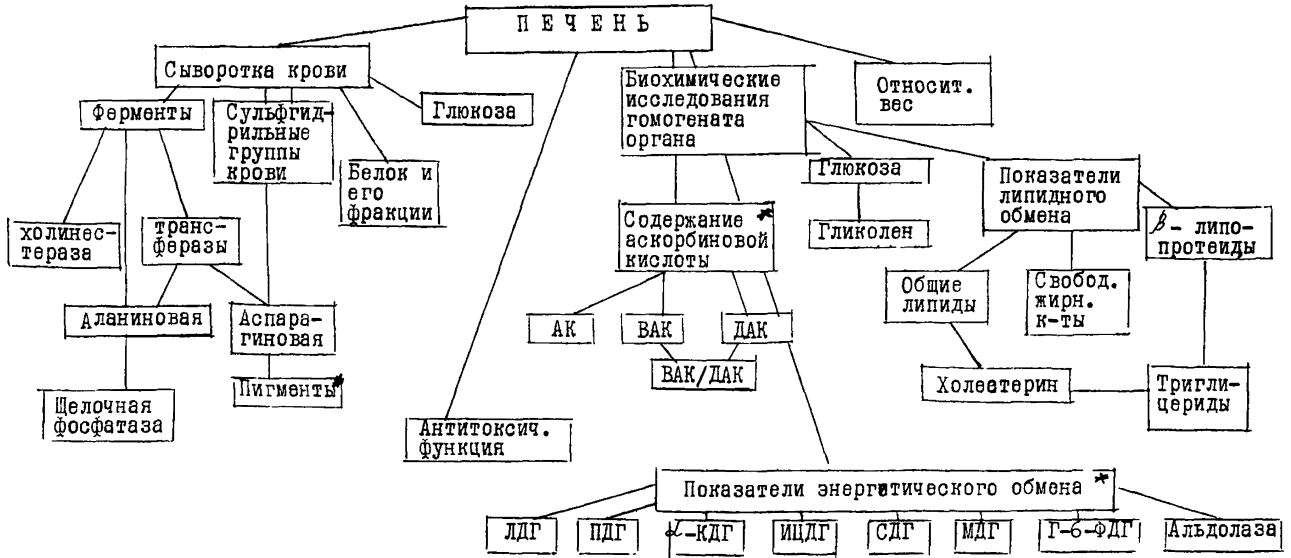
ПЕЧЕНЬ

Сыворотка крови

Ферменты

Сульфгидрильные группы крови

Белок и его фракции

Глюкоза

холинестераза

трансферазы

Аланиновая

Аспарагиновая

Пигменты*

Щелочная фосфатаза

Антитоксич. функция

Биохимические исследования гомогената органа

Относит. вес

Глюкоза

Гликоген

Показатели липидного обмена

$\beta$- липопротеиды

Содержание аскорбиновой кислоты*

АК

ВАК

ДАК

ВАК/ДАК

Общие липиды

Свобод. жирн. к-ты

Холестерин

Триглицериды

Показатели энергетического обмена*

ЛДГ

ПДГ

$\alpha$-КДГ

ИЦДГ

СДГ

МДГ

Г-6-ФДГ

Альдолаза